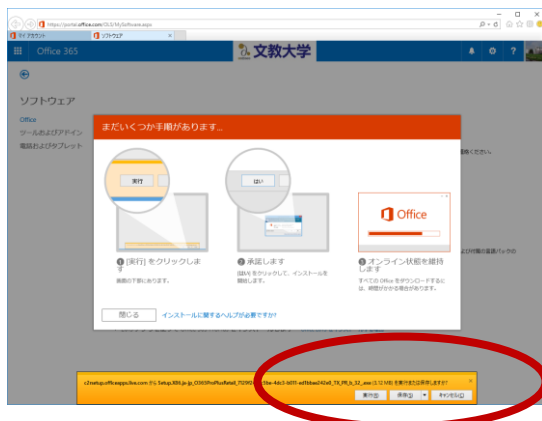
https://portal.office.com/OLS/MySoftware.aspx

マイ アカウント

ソフトウェア

Office 365

文教大学

ソフトウェア

Office

ツールおよびアドイン

電話およびタブレット

まだいくつか手順があります...

実行

はい

Office

❶ [実行] をクリックします

画面の下部にあります。

❷ 承認します

[はい] をクリックして、インストールを開始します。

❸ オンライン状態を維持します

すべての Office をダウンロードするには、時間がかかる場合があります。

閉じる

インストールに関するヘルプが必要ですか?

c2rsetup.officeapps.live.com から Setup.X86.ja-jp_O365ProPlusRetail_70290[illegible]3be-4dc5-b0ff-ed1bbad242e8_TX_PR_b_32_.exe (5.12 MB) を実行または保存しますか?

実行(R)

保存(S)

キャンセル(C)